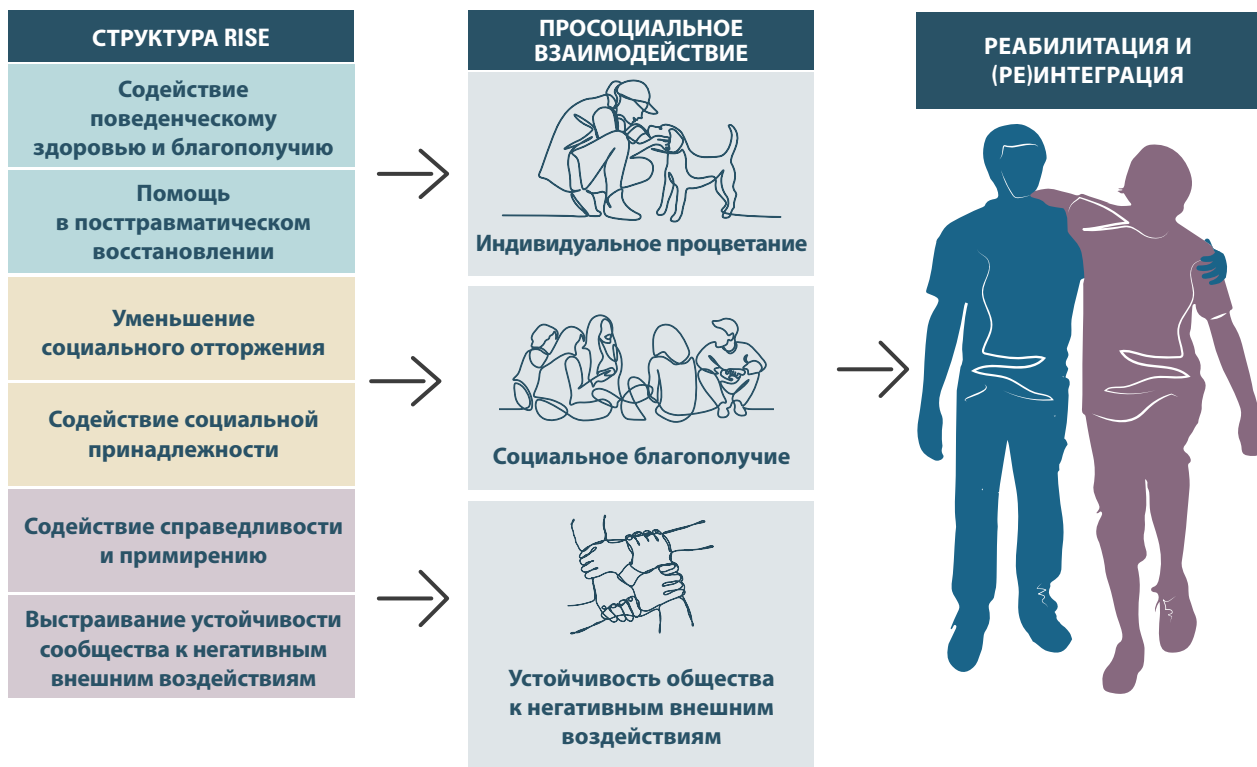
СТРУКТУРА RISE

Содействие поведенческому здоровью и благополучию

Помощь в посттравматическом восстановлении

Уменьшение социального отторжения

Содействие социальной принадлежности

Содействие справедливости и примирению

Выстраивание устойчивости сообщества к негативным внешним воздействиям

ПРОСОЦИАЛЬНОЕ ВЗАИМОДЕЙСТВИЕ

Индивидуальное процветание

Социальное благополучие

Устойчивость общества к негативным внешним воздействиям

РЕАБИЛИТАЦИЯ И (РЕ)ИНТЕГРАЦИЯ